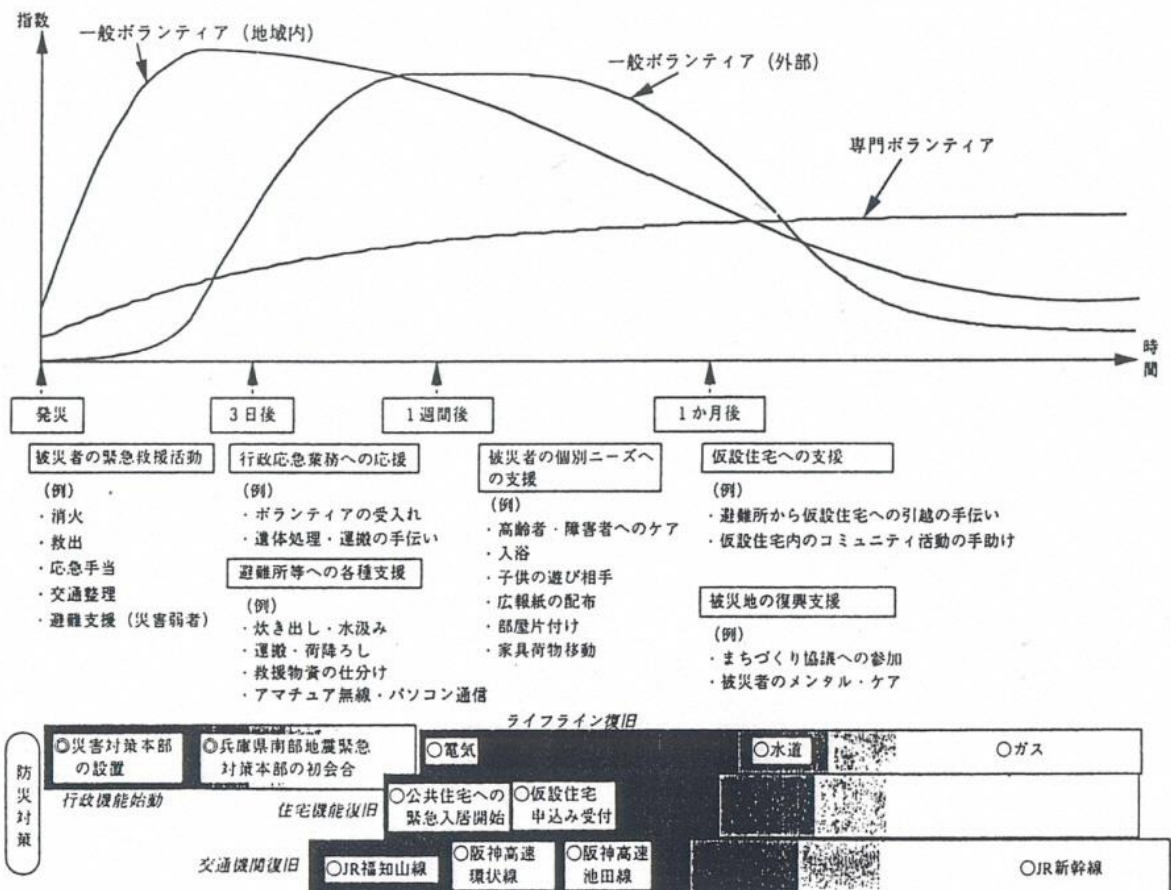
指数

一般ボランティア（地域内）

一般ボランティア（外部）

専門ボランティア

時間

発災

3日後

1週間後

1か月後

被災者の緊急救援活動

（例）
・消火
・救出
・応急手当
・交通整理
・避難支援（災害弱者）

行政応急業務への応援

（例）
・ボランティアの受入れ
・遺体処理・運搬の手伝い

避難所等への各種支援

（例）
・炊き出し・水汲み
・運搬・荷降ろし
・救援物資の仕分け
・アマチュア無線・パソコン通信

被災者の個別ニーズへの支援

（例）
・高齢者・障害者へのケア
・入浴
・子供の遊び相手
・広報紙の配布
・部屋片付け
・家具荷物移動

仮設住宅への支援

（例）
・避難所から仮設住宅への引越の手伝い
・仮設住宅内のコミュニティ活動の手助け

被災地の復興支援

（例）
・まちづくり協議への参加
・被災者のメンタル・ケア

防災対策

ライフライン復旧

◎災害対策本部の設置

◎兵庫県南部地震緊急対策本部の初会合

行政機能始動

○電気

○水道

○ガス

住宅機能復旧

○公共住宅への緊急入居開始

○仮設住宅申込み受付

交通機関復旧

○JR福知山線

○阪神高速環状線

○阪神高速池田線

○JR新幹線